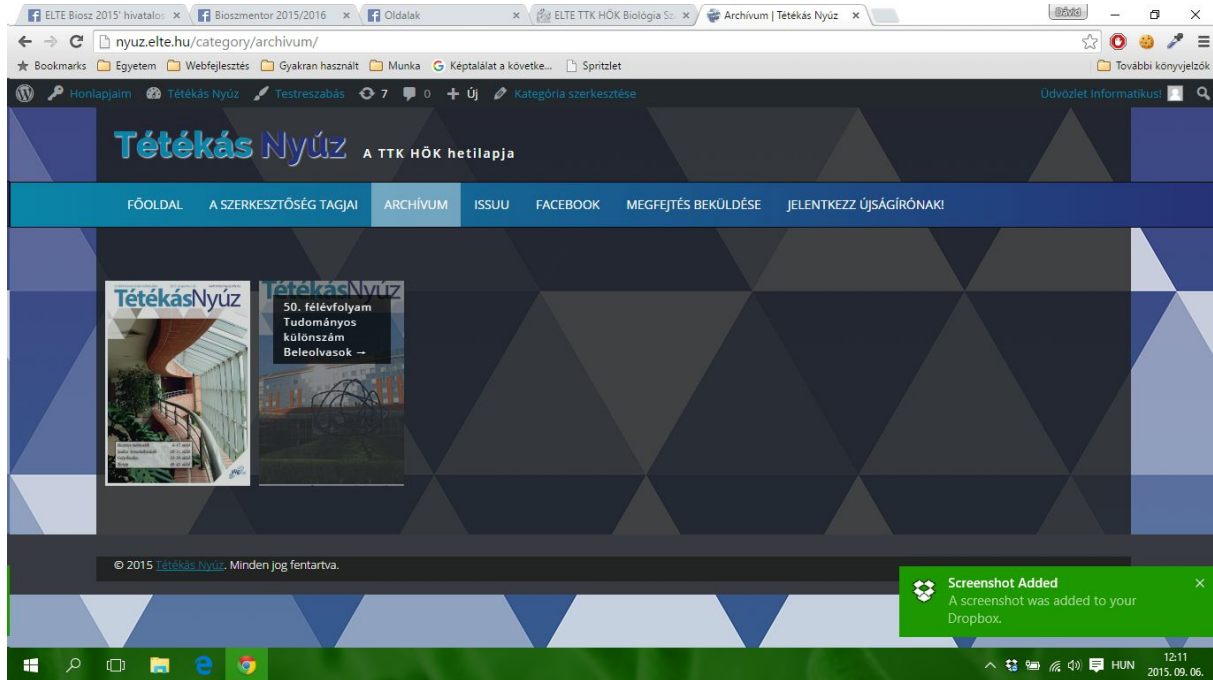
ELTE Biosz 2015' hivatalos × | Bioszmentor 2015/2016 × | Oldalak × | ELTE TTK HÖK Biológia Sz × | Archívum | Tétékás Nyúz ×

Dávid

nyuz.elte.hu/category/archivum/

Bookmarks | Egyetem | Webfejlesztés | Gyakran használt | Munka | Képtalálat a következ... | Spritzlet | További könyvjelzők

Honlapjaim | Tétékás Nyúz | Testreszabás | 7 | 0 | Új | Kategória szerkesztése | Üdvözlet Informatikus!

Tétékás Nyúz A TTK HÖK hetilapja

FŐOLDAL | A SZERKESZTŐSÉG TAGJAI | ARCHÍVUM | ISSUU | FACEBOOK | MEGFEJTÉS BEKÜLDÉSE | JELENTKEZZ ÚJSÁGÍRÓNAK!

TétékásNyúz

TétékásNyúz

50. félévfolyam Tudományos különszám Beleolvasok →

© 2015 Tétékás Nyúz. Minden jog fentartva.

Screenshot Added
A screenshot was added to your Dropbox.

HUN 12:11 2015. 09. 06.